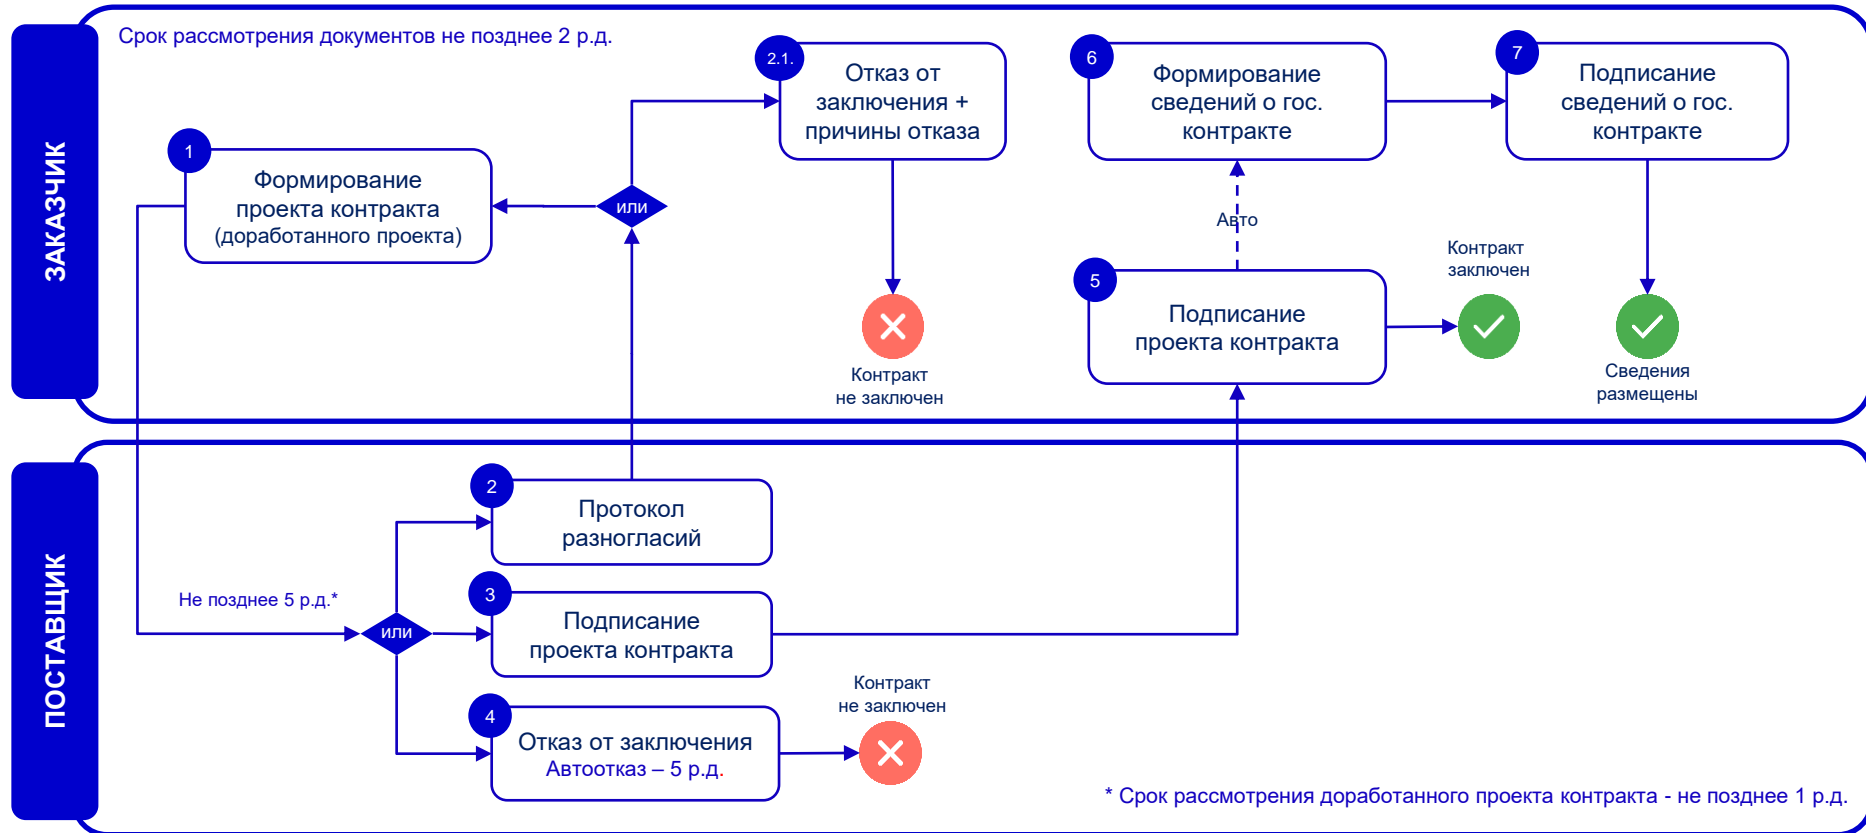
ЗАКАЗЧИК

Срок рассмотрения документов не позднее 2 р.д.

1
Формирование проекта контракта (доработанного проекта)

или

2.1.
Отказ от заключения + причины отказа

Контракт не заключен

6
Формирование сведений о гос. контракте

7
Подписание сведений о гос. контракте

Авто

5
Подписание проекта контракта

Контракт заключен

Сведения размещены

ПОСТАВЩИК

2
Протокол разногласий

Не позднее 5 р.д.*

или

3
Подписание проекта контракта

4
Отказ от заключения
Автоотказ – 5 р.д.

Контракт не заключен

* Срок рассмотрения доработанного проекта контракта - не позднее 1 р.д.